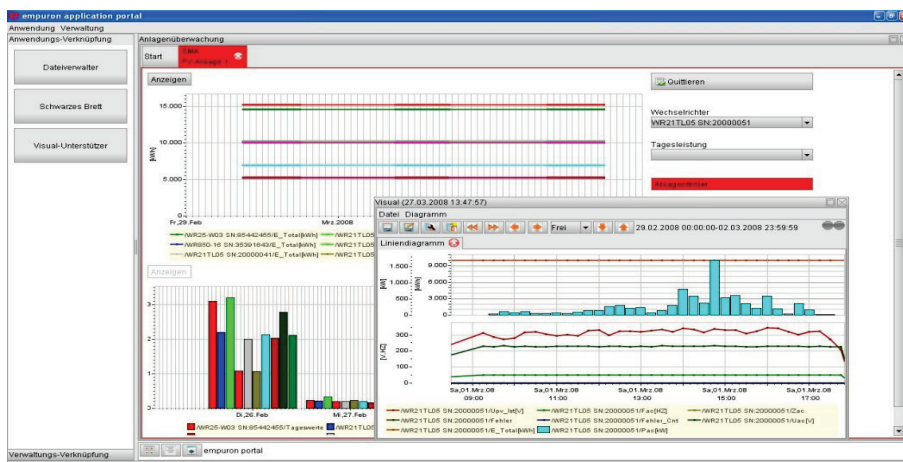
empuron application portal
Anwendung Verwaltung
Anwendungs-Verknüpfung
Anlagenüberwachung
Dateiverwalter
Schwarzes Brett
Visual-Unterstützer
Start
SMA
PV Anlage 1
Anzeigen
Quittieren
Wechselrichter
WR21TL05 SN:20000051
Tagesleistung
Anlagenfehler
15.000
10.000
5.000
0
[kWh]
Fr,29.Feb
Mrz 2008
/WR25-W03 SN:85442465/E_Total[kWh]
/WR21TL
/WR850-16 SN:35391643/E_Total[kWh]
/WR21TL
/WR21TL05 SN:20000041/E_Total[kWh]
/WR21TL
Anzeigen
3
2
1
Di,26.Feb
Mi,27.Feb
/WR25-W03 SN:85442465/Tageswerte
/WR21TL
Visual (27.03.2008 13:47:57)
Datei Diagramm
Frei
29.02.2008 00:00:00-02.03.2008 23:59:59
Liniendiagramm
1.500
1.000
500
0
9.000
6.000
3.000
0
[kW]
[kWh]
300
250
200
150
100
50
0
[V,HZ]
Sa,01.Mrz.08 09:00
Sa,01.Mrz.08 11:00
Sa,01.Mrz.08 13:00
Sa,01.Mrz.08 15:00
Sa,01.Mrz.08 17:00
/WR21TL05 SN:20000051/Upv_Ist[V]
/WR21TL05 SN:20000051/Fac[HZ]
/WR21TL05 SN:20000051/Zac
/WR21TL05 SN:20000051/Fehler
/WR21TL05 SN:20000051/Fehler_Cnt
/WR21TL05 SN:20000051/Uac[V]
/WR21TL05 SN:20000051/E_Total[kWh]
/WR21TL05 SN:20000051/Pac[kW]
Verwaltungs-Verknüpfung
empuron portal